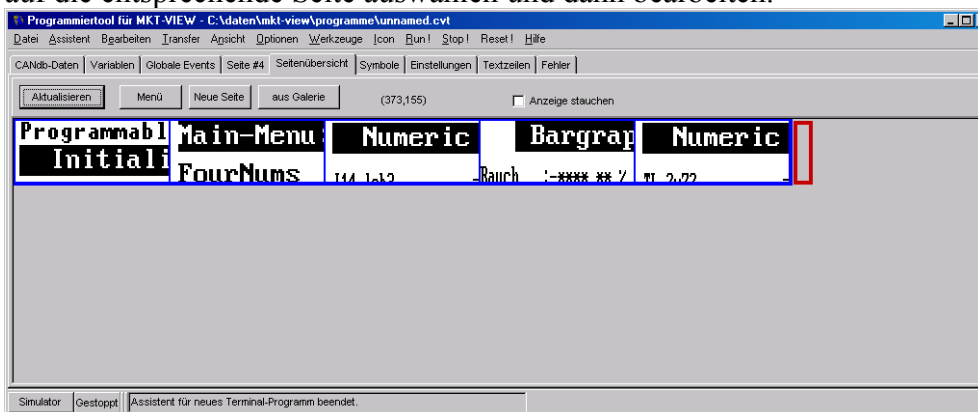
Programmiertool für MKT-VIEW - C:\daten\mkt-view\programme\unnamed.cvt

Datei Assistent Bearbeiten Transfer Ansicht Optionen Werkzeuge Icon Run! Stop! Reset! Hilfe

CANdb-Daten | Variablen | Globale Events | Seite #4 | Seitenübersicht | Symbole | Einstellungen | Textzeilen | Fehler

Aktualisieren | Menü | Neue Seite | aus Galerie | (373,155) | Anzeige stauchen

Programmabl Initiali | Main-Menu FourNums | Numeric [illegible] | Bargrap Rauch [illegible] | Numeric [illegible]

Simulator | Gestoppt | Assistent für neues Terminal-Programm beendet.